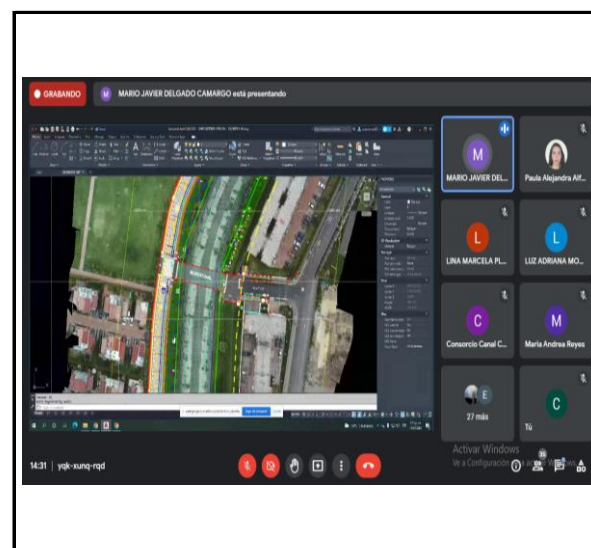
GRABANDO

M MARIO JAVIER DELGADO CAMARGO está presentando

M
MARIO JAVIER DEL...

Paula Alejandra Alf...

L
LINA MARCELA PI...

L
LUZ ADRIANA MO...

C
Consorcio Canal C...

M
Maria Andrea Reyes

E
27 más

C
Tú

Activar Windows
Ve a Configuración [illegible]

14:31 | yqk-xunq-rqd